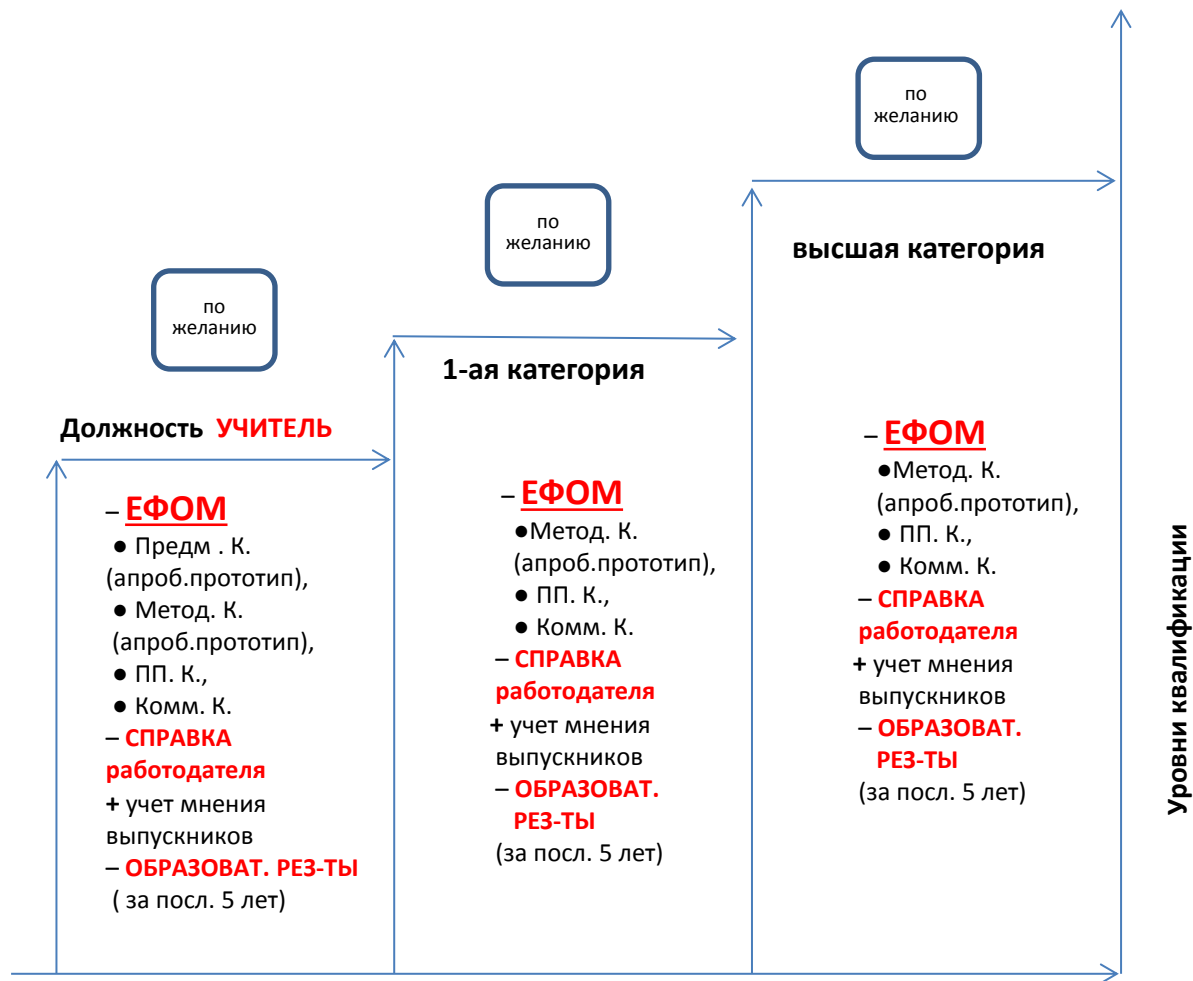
по желанию

по желанию

по желанию

Должность УЧИТЕЛЬ

– ЕФОМ
● Предм . К. (апроб.прототип),
● Метод. К. (апроб.прототип),
● ПП. К.,
● Комм. К.
– СПРАВКА работодателя
+ учет мнения выпускников
– ОБРАЗОВАТ. РЕЗ-ТЫ
( за посл. 5 лет)

1-ая категория

– ЕФОМ
●Метод. К. (апроб.прототип),
● ПП. К.,
● Комм. К.
– СПРАВКА работодателя
+ учет мнения выпускников
– ОБРАЗОВАТ. РЕЗ-ТЫ
(за посл. 5 лет)

высшая категория

– ЕФОМ
●Метод. К. (апроб.прототип),
● ПП. К.,
● Комм. К.
– СПРАВКА работодателя
+ учет мнения выпускников
– ОБРАЗОВАТ. РЕЗ-ТЫ
(за посл. 5 лет)

Уровни квалификации